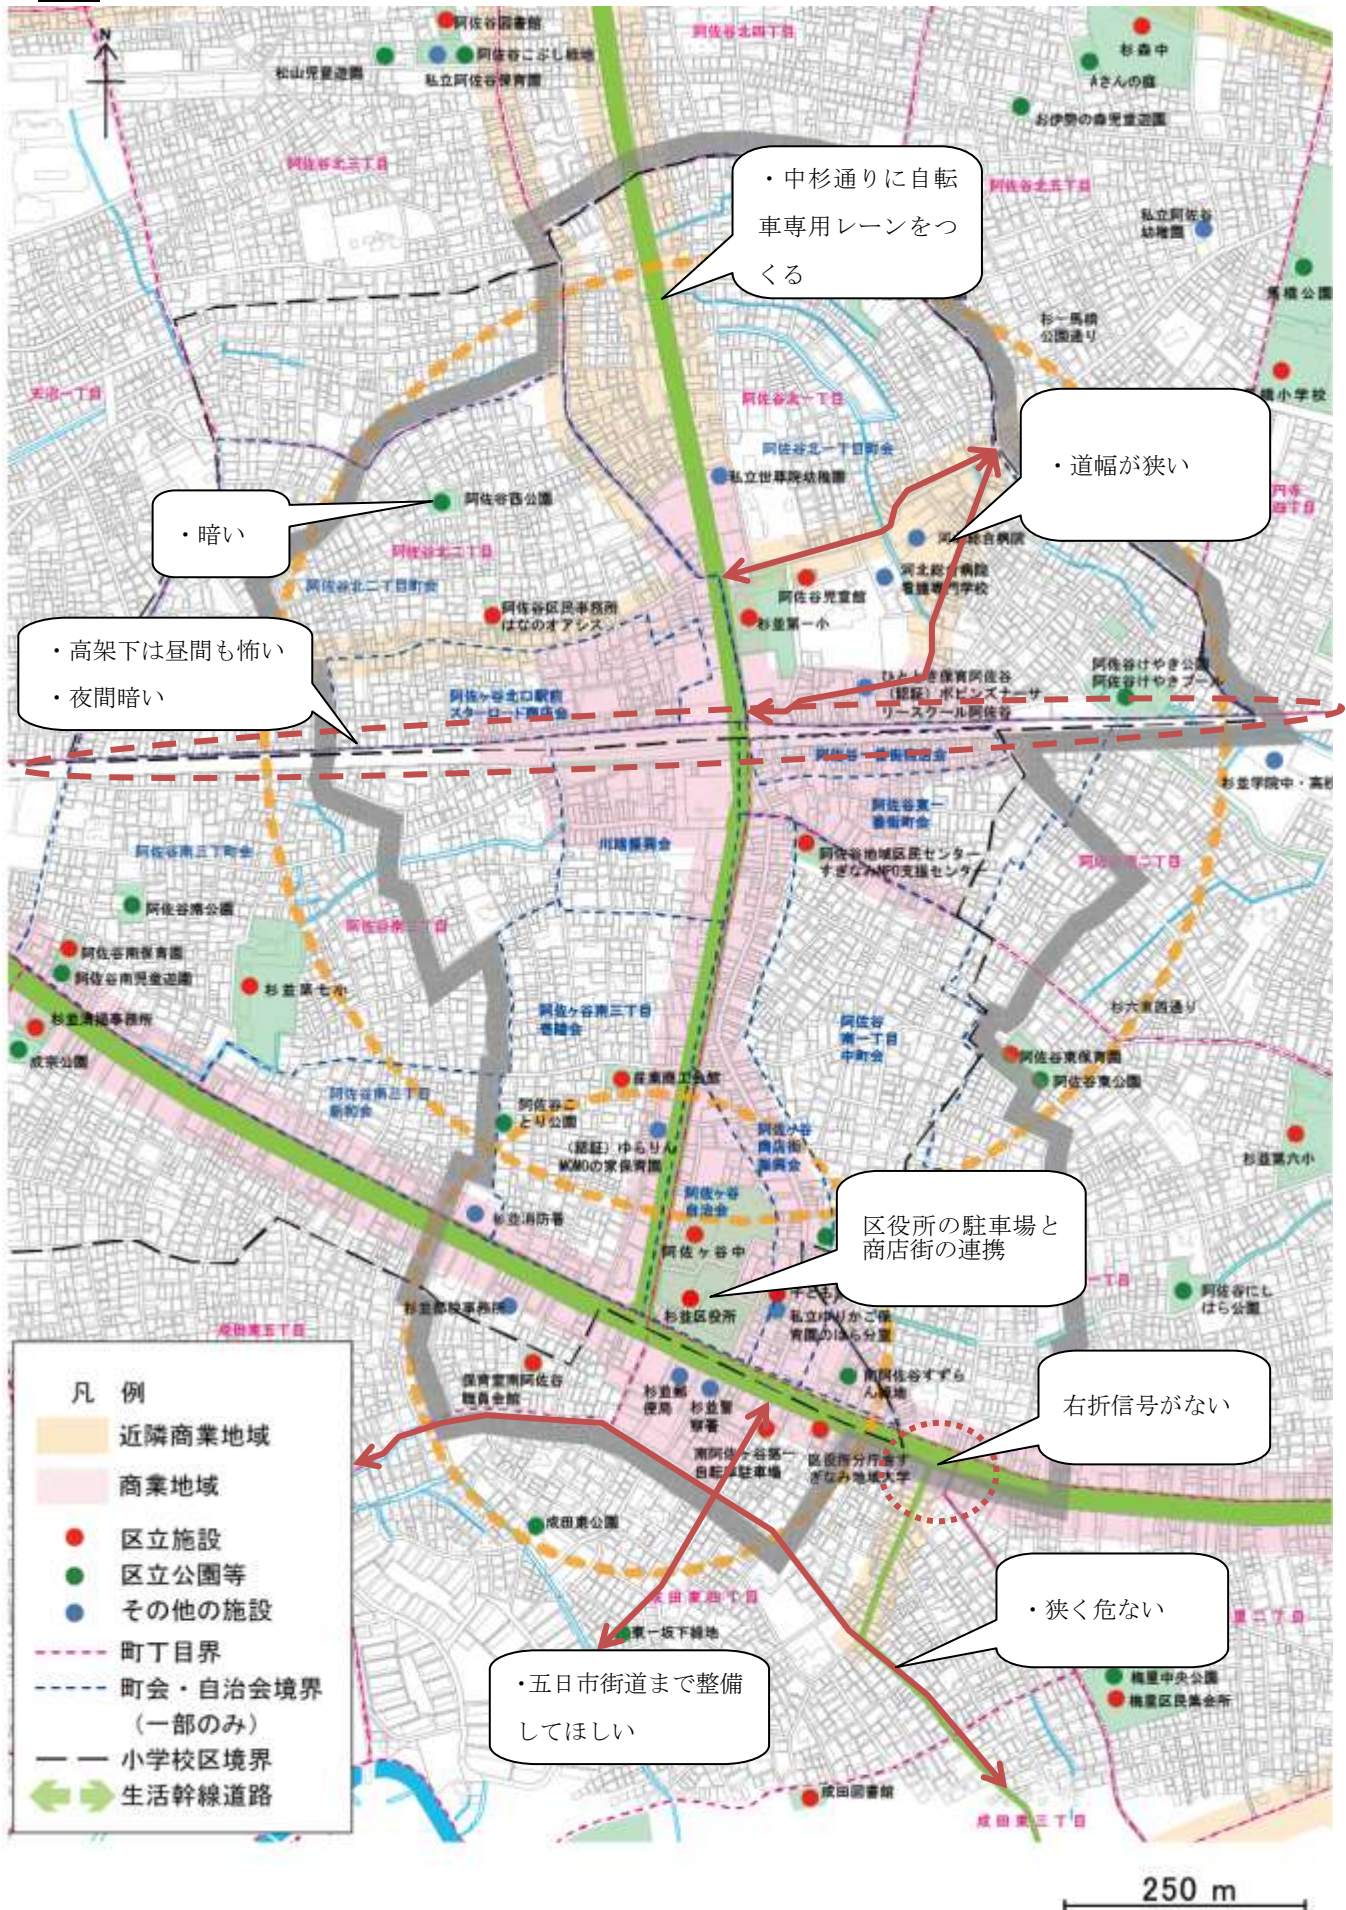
N

阿佐谷図書館
阿佐谷こぶし睦園
松山児童遊園
私立阿佐谷保育園
阿佐谷北四丁目
杉森中
Aさんの庭
お伊勢の森児童遊園
阿佐谷北三丁目
・中杉通りに自転車専用レーンをつくる
阿佐谷北五丁目
私立阿佐谷幼稚園
馬橋公園
杉一馬橋公園通り
天沼一丁目
阿佐谷北一丁目
馬橋小学校
阿佐谷北一丁目町会
・道幅が狭い
私立世尊院幼稚園
・暗い
阿佐谷西公園
阿佐谷北二丁目
阿佐谷北二丁目町会
河北総合病院
河北総合病院看護専門学校
阿佐谷児童館
杉並第一小
阿佐谷区民事務所
はなのオアシス
・高架下は昼間も怖い
・夜間暗い
阿佐ヶ谷北口駅前スターロード商店会
ひまわり保育園阿佐谷
（認証）ポピンズナーサリースクール阿佐谷
阿佐谷けやき公園
阿佐谷けやきプール
杉並学院中・高校
阿佐谷一番街商店会
阿佐谷東一番街町会
阿佐谷南三丁目町会
川端振興会
阿佐谷地域区民センター
すぎなみNPO支援センター
阿佐谷南公園
阿佐谷南一丁目
阿佐谷南保育園
阿佐谷南児童遊園
杉並第七小
杉並清掃事務所
成宗公園
阿佐谷南三丁目商睦会
阿佐谷南一丁目中町会
杉六東西通り
阿佐谷東保育園
阿佐谷東公園
阿佐谷南三丁目親和会
産業商工会館
阿佐谷ことり公園
（認証）ゆらりんMOMOの家保育園
阿佐ヶ谷商店街振興会
杉並第六小
阿佐ヶ谷自治会
杉並消防署
区役所の駐車場と商店街の連携
阿佐ヶ谷中
阿佐谷にしはら公園
杉並税務事務所
杉並区役所
私立ゆりかご保育園のはら分室
成田東五丁目
南阿佐谷すずらん緑地
右折信号がない
保育室南阿佐谷職員会館
杉並郵便局
杉並警察署
南阿佐ヶ谷第一自転車駐車場
区役所分庁舎すぎなみ地域大学
凡　例
近隣商業地域
商業地域
区立施設
区立公園等
その他の施設
町丁目界
町会・自治会境界（一部のみ）
小学校区境界
生活幹線道路
成田東公園
成田東四丁目
・狭く危ない
東一坂下緑地
・五日市街道まで整備してほしい
梅里中央公園
梅里区民集会所
成田図書館
成田東三丁目
250 m